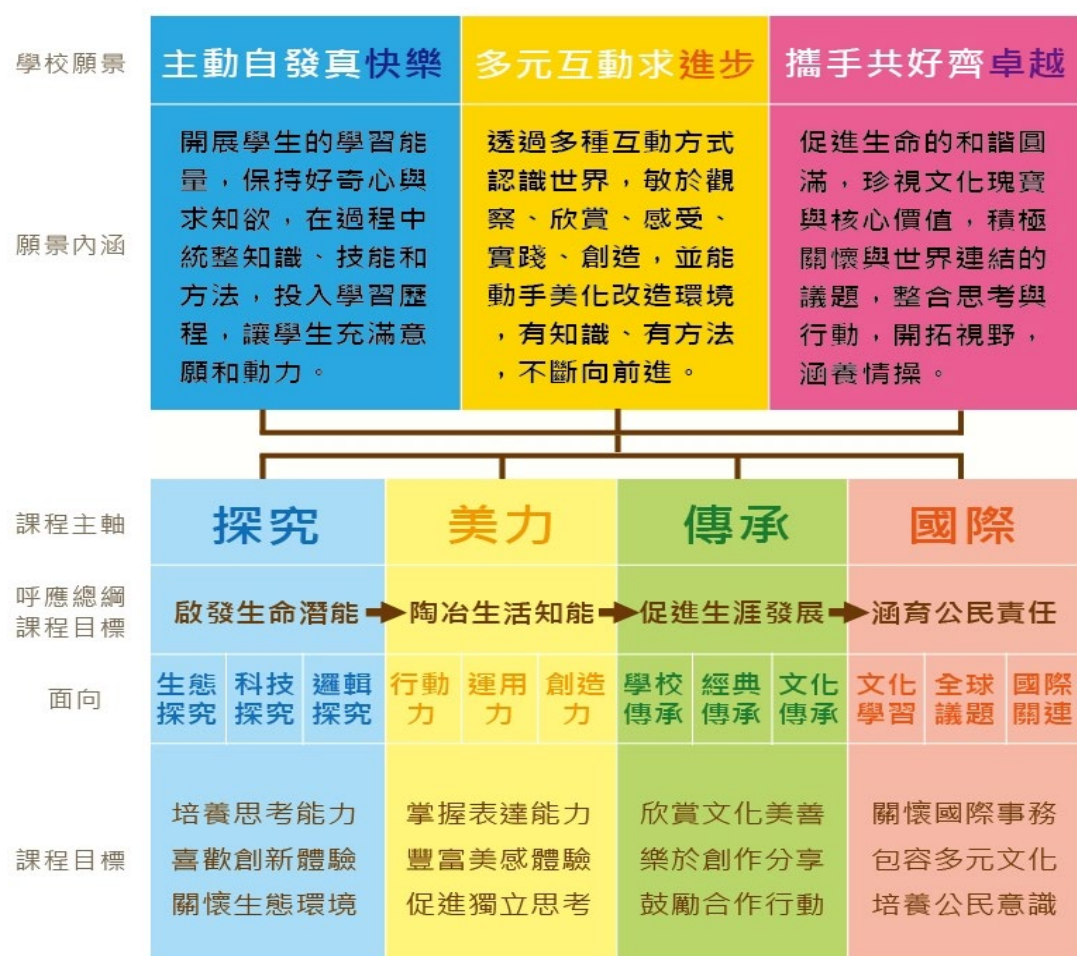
| 學校願景 | 主動自發真快樂 | 多元互動求進步 | 攜手共好齊卓越 |
|---|---|---|---|
| 願景內涵 | 開展學生的學習能量，保持好奇心與求知欲，在過程中統整知識、技能和方法，投入學習歷程，讓學生充滿意願和動力。 | 透過多種互動方式認識世界，敏於觀察、欣賞、感受、實踐、創造，並能動手美化改造環境，有知識、有方法，不斷向前進。 | 促進生命的和諧圓滿，珍視文化瑰寶與核心價值，積極關懷與世界連結的議題，整合思考與行動，開拓視野，涵養情操。 |

| 課程主軸 | 探究 | | | 美力 | | | 傳承 | | | 國際 | | |
|---|---|---|---|---|---|---|---|---|---|---|---|---|
| 呼應總綱課程目標 | 啟發生命潛能 | | | 陶冶生活知能 | | | 促進生涯發展 | | | 涵育公民責任 | | |
| 面向 | 生態探究 | 科技探究 | 邏輯探究 | 行動力 | 運用力 | 創造力 | 學校傳承 | 經典傳承 | 文化傳承 | 文化學習 | 全球議題 | 國際關連 |
| 課程目標 | 培養思考能力 喜歡創新體驗 關懷生態環境 | | | 掌握表達能力 豐富美感體驗 促進獨立思考 | | | 欣賞文化美善 樂於創作分享 鼓勵合作行動 | | | 關懷國際事務 包容多元文化 培養公民意識 | | |